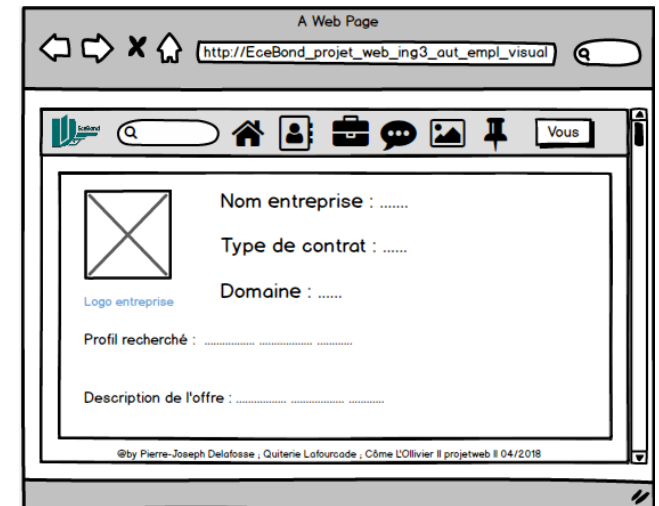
A Web Page

http://EceBond_projet_web_ing3_aut_empl_visual

EceBond

Vous

Nom entreprise : .......

Type de contrat : ......

Domaine : ......

Logo entreprise

Profil recherché : ............... ............... ...........

Description de l'offre : ............... ............... ...........

@by Pierre-Joseph Delafosse , Quiterie Lafourcade , Côme L'Ollivier ll projetweb ll 04/2018